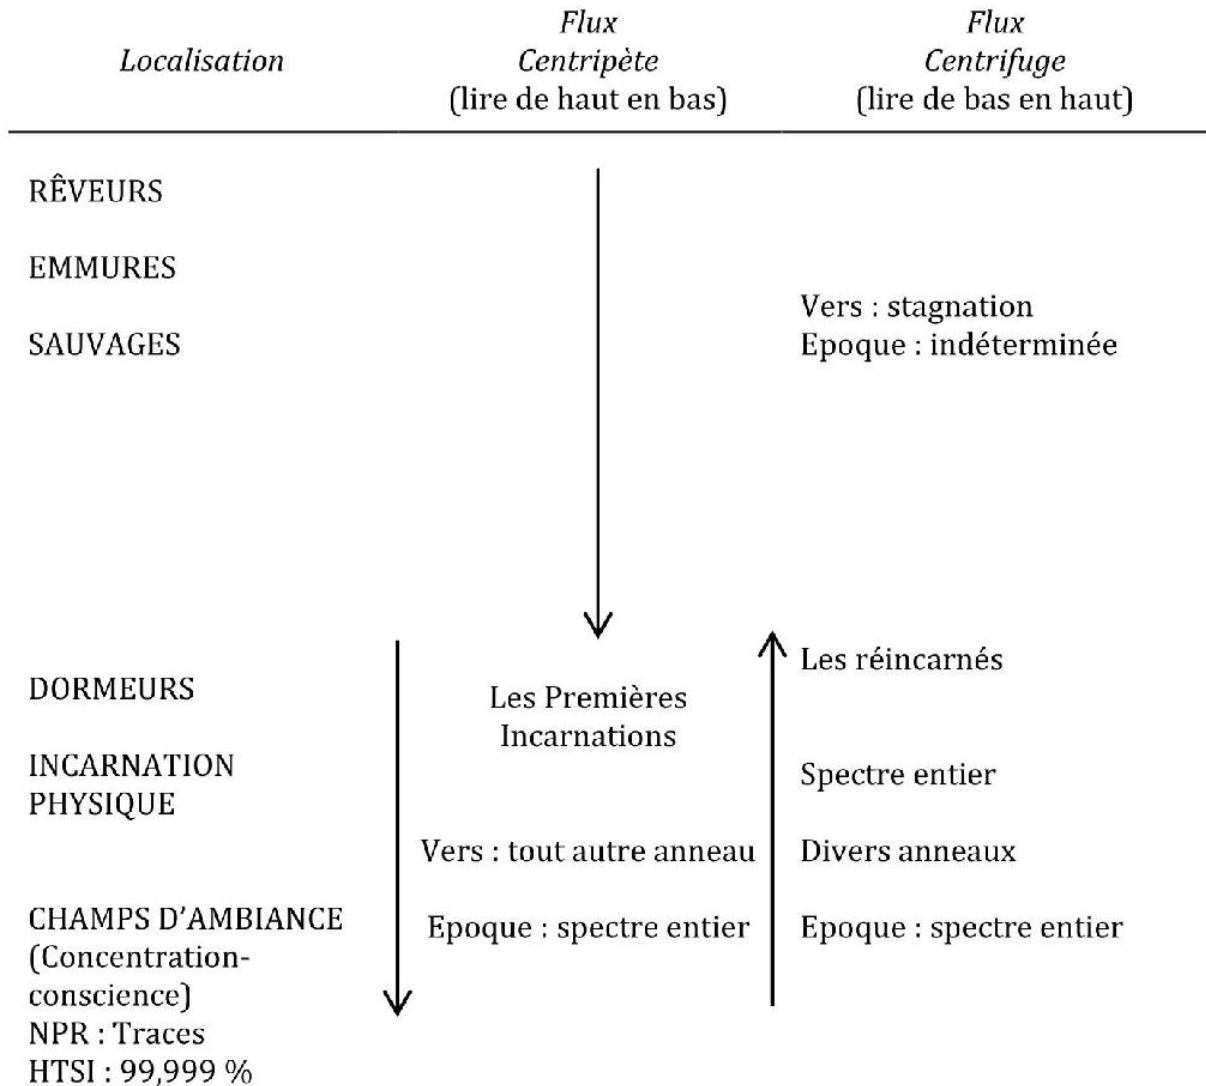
| Localisation | *Flux Centripète* (lire de haut en bas) | *Flux Centrifuge* (lire de bas en haut) |
|---|---|---|
| RÊVEURS | | |
| EMMURES | | |
| SAUVAGES | | Vers : stagnation Epoque : indéterminée |
| DORMEURS | Les Premières Incarnations | Les réincarnés |
| INCARNATION PHYSIQUE | | Spectre entier |
| | Vers : tout autre anneau | Divers anneaux |
| CHAMPS D'AMBIANCE (Concentration-conscience) NPR : Traces HTSI : 99,999 % | Epoque : spectre entier | Epoque : spectre entier |